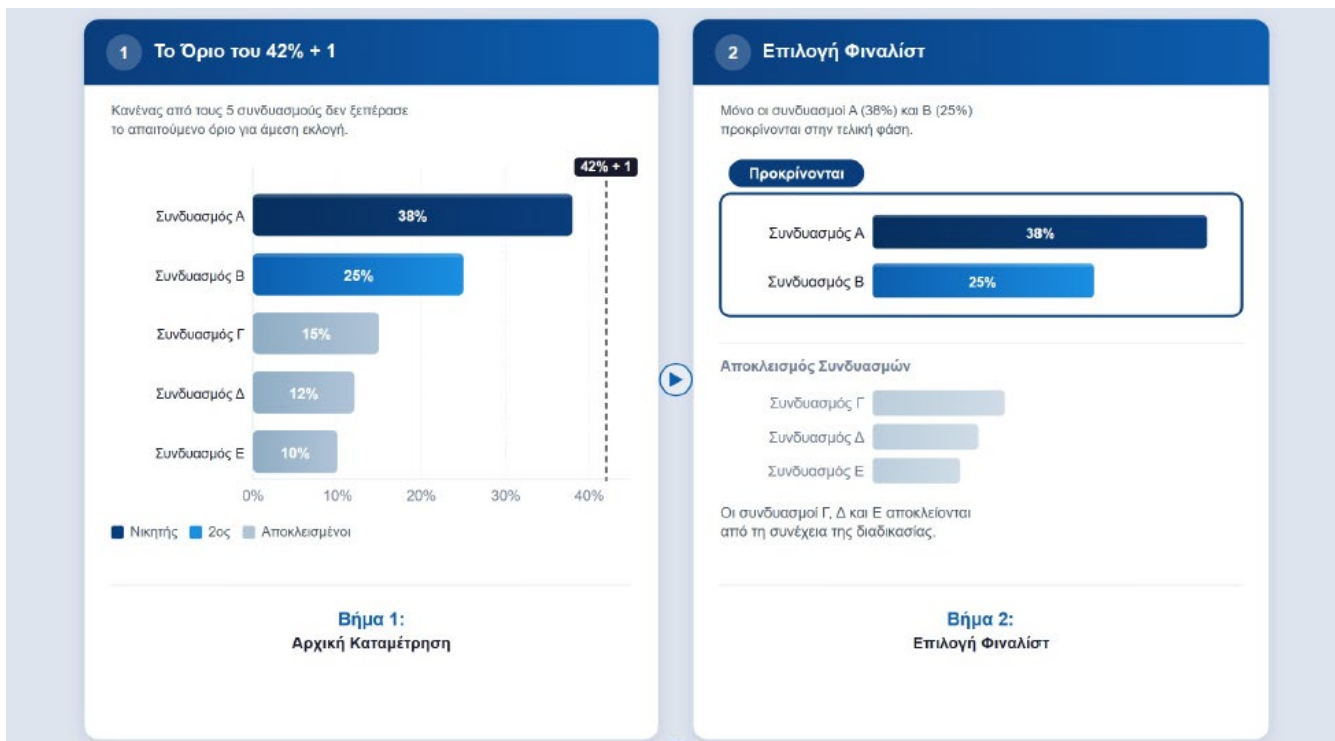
1 Το Όριο του 42% + 1

Κανένας από τους 5 συνδυασμούς δεν ξεπέρασε το απαιτούμενο όριο για άμεση εκλογή.

42% + 1

| | |
|---|---|
| Συνδυασμός Α | 38% |
| Συνδυασμός Β | 25% |
| Συνδυασμός Γ | 15% |
| Συνδυασμός Δ | 12% |
| Συνδυασμός Ε | 10% |

0% 10% 20% 30% 40%

Νικητής 2ος Αποκλεισμένοι

Βήμα 1:
Αρχική Καταμέτρηση

2 Επιλογή Φιναλίστ

Μόνο οι συνδυασμοί Α (38%) και Β (25%) προκρίνονται στην τελική φάση.

Προκρίνονται

Συνδυασμός Α 38%
Συνδυασμός Β 25%

Αποκλεισμός Συνδυασμών

Συνδυασμός Γ
Συνδυασμός Δ
Συνδυασμός Ε

Οι συνδυασμοί Γ, Δ και Ε αποκλείονται από τη συνέχεια της διαδικασίας.

Βήμα 2:
Επιλογή Φιναλίστ